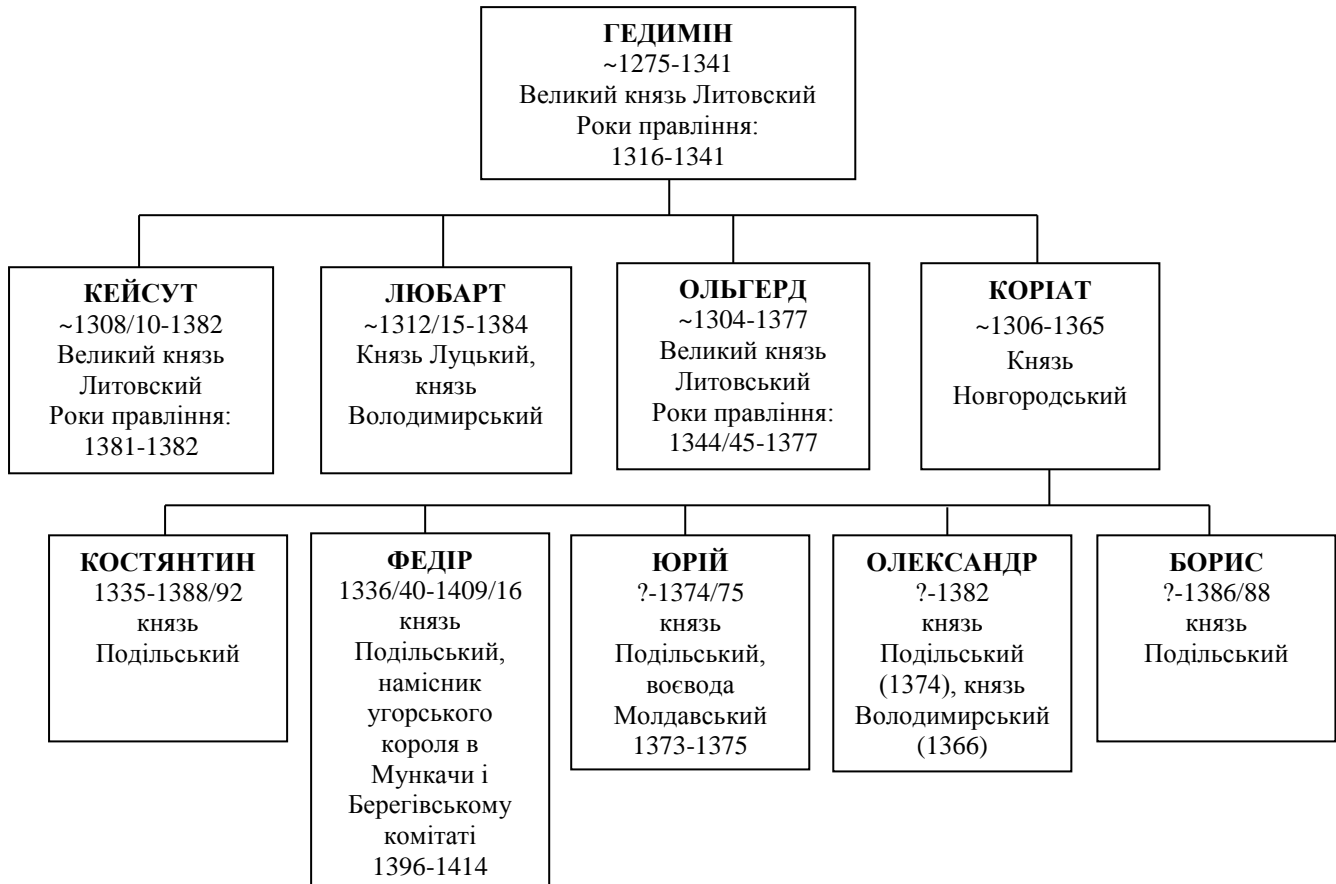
ГЕДИМІН
~1275-1341
Великий князь Литовский
Роки правління:
1316-1341

КЕЙСУТ
~1308/10-1382
Великий князь Литовский
Роки правління:
1381-1382

ЛЮБАРТ
~1312/15-1384
Князь Луцький, князь Володимирський

ОЛЬГЕРД
~1304-1377
Великий князь Литовський
Роки правління:
1344/45-1377

КОРІАТ
~1306-1365
Князь Новгородський

КОСТЯНТИН
1335-1388/92
князь Подільський

ФЕДІР
1336/40-1409/16
князь Подільський, намісник угорського короля в Мункачи і Берегівському комітаті
1396-1414

ЮРІЙ
?-1374/75
князь Подільський, воєвода Молдавський
1373-1375

ОЛЕКСАНДР
?-1382
князь Подільський (1374), князь Володимирський (1366)

БОРИС
?-1386/88
князь Подільський